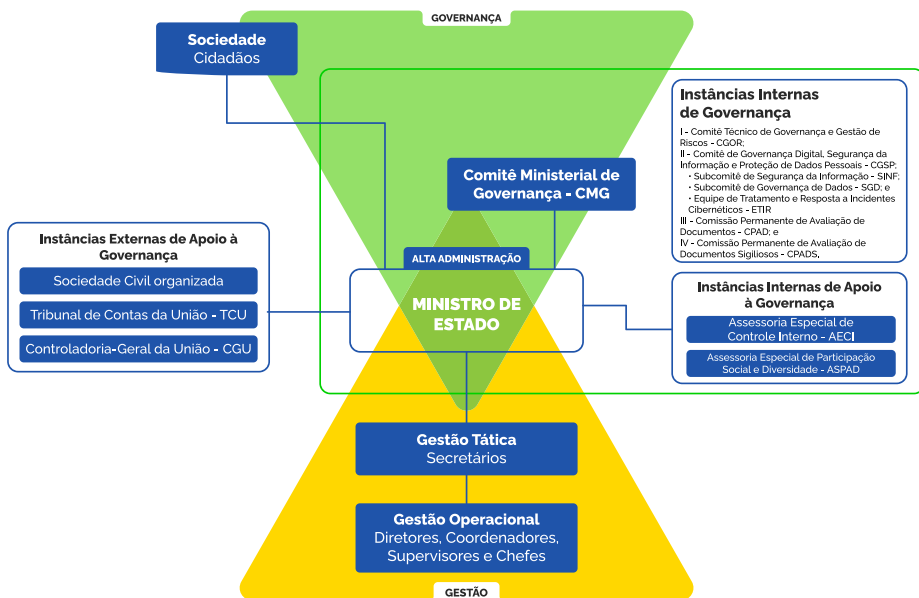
GOVERNANÇA

Sociedade
Cidadãos

Instâncias Internas de Governança

I - Comitê Técnico de Governança e Gestão de Riscos - CGOR;
II - Comitê de Governança Digital, Segurança da Informação e Proteção de Dados Pessoais - CGSP;
• Subcomitê de Segurança da Informação - SINF;
• Subcomitê de Governança de Dados - SGD; e
• Equipe de Tratamento e Resposta a Incidentes Cibernéticos - ETIR
III - Comissão Permanente de Avaliação de Documentos - CPAD; e
IV - Comissão Permanente de Avaliação de Documentos Sigilosos - CPADS.

Comitê Ministerial de Governança - CMG

Instâncias Externas de Apoio à Governança

Sociedade Civil organizada

Tribunal de Contas da União - TCU

Controladoria-Geral da União - CGU

ALTA ADMINISTRAÇÃO

MINISTRO DE ESTADO

Instâncias Internas de Apoio à Governança

Assessoria Especial de Controle Interno - AECI

Assessoria Especial de Participação Social e Diversidade - ASPAD

Gestão Tática
Secretários

Gestão Operacional
Diretores, Coordenadores, Supervisores e Chefes

GESTÃO